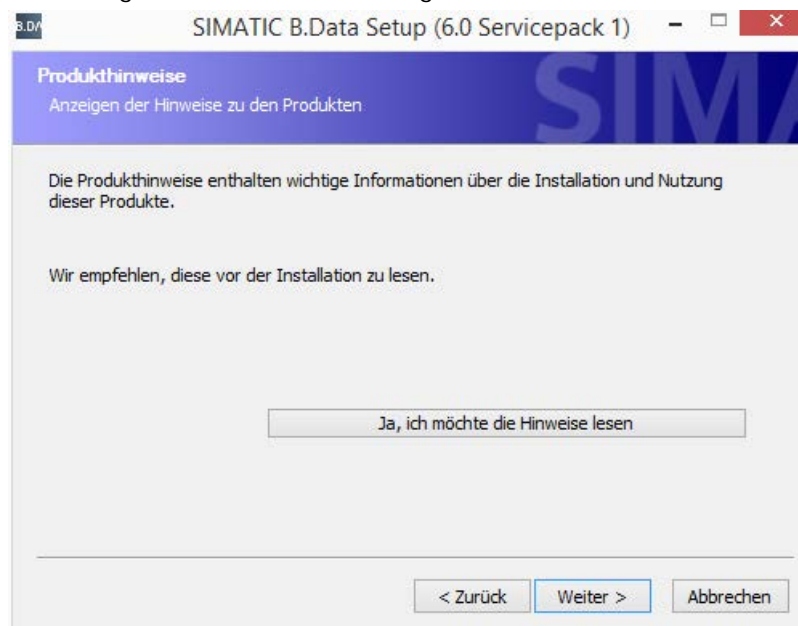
B.DA

SIMATIC B.Data Setup (6.0 Servicepack 1)

Produkthinweise

Anzeigen der Hinweise zu den Produkten

SIMA

Die Produkthinweise enthalten wichtige Informationen über die Installation und Nutzung dieser Produkte.

Wir empfehlen, diese vor der Installation zu lesen.

Ja, ich möchte die Hinweise lesen

< Zurück

Weiter >

Abbrechen